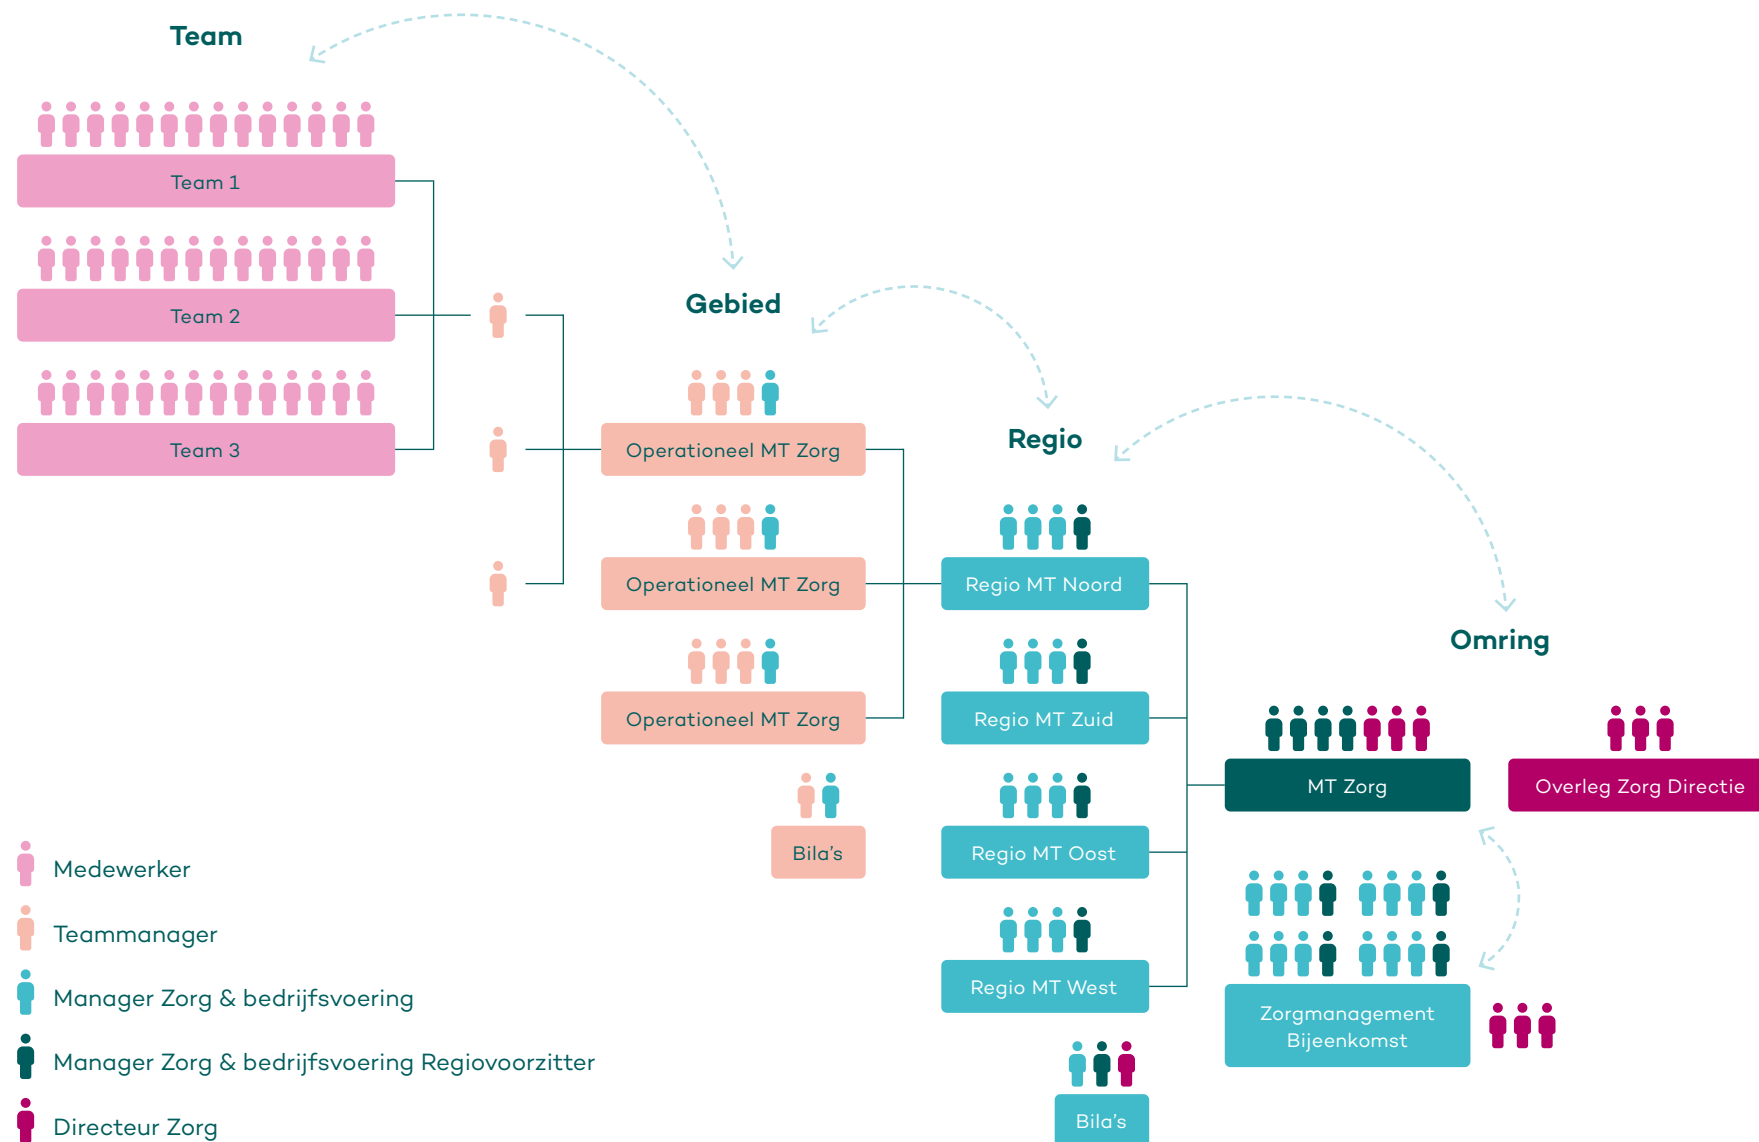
Team

Team 1

Team 2

Team 3

Gebied

Operationeel MT Zorg

Operationeel MT Zorg

Operationeel MT Zorg

Bila's

Regio

Regio MT Noord

Regio MT Zuid

Regio MT Oost

Regio MT West

Bila's

Omring

MT Zorg

Overleg Zorg Directie

Zorgmanagement Bijeenkomst

Medewerker

Teammanager

Manager Zorg & bedrijfsvoering

Manager Zorg & bedrijfsvoering Regiovoorzitter

Directeur Zorg